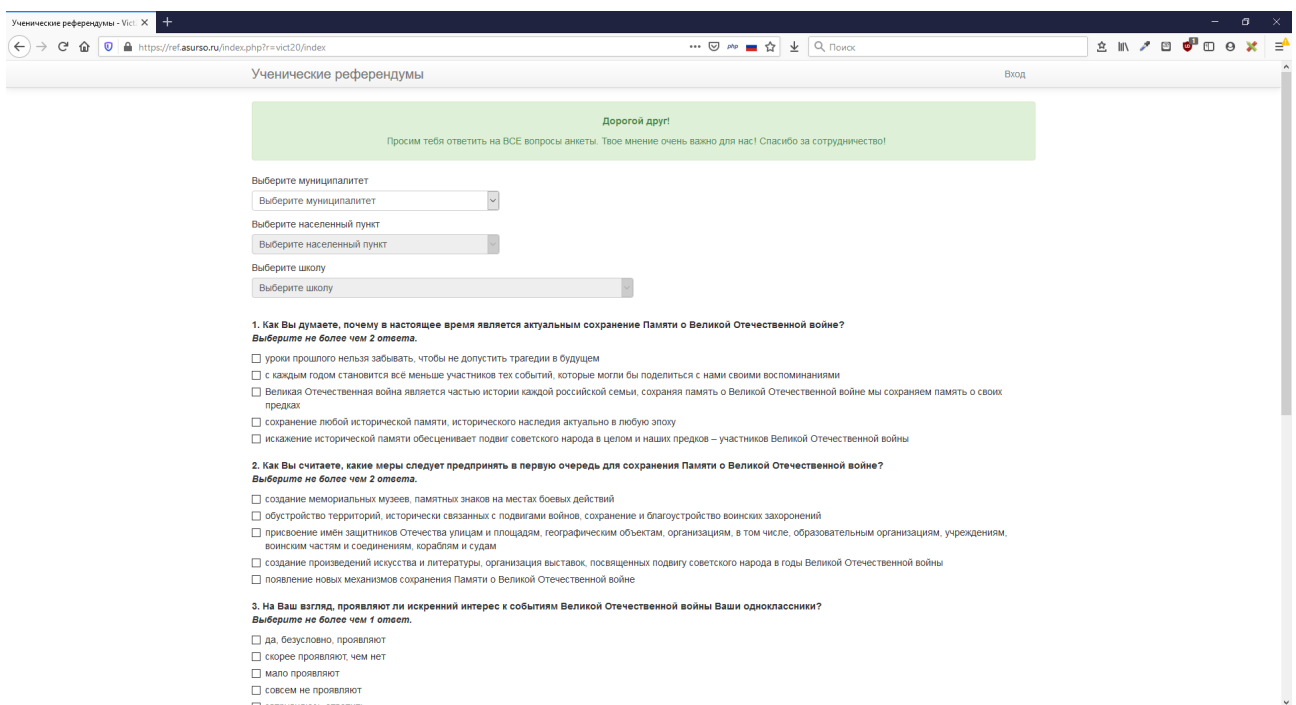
Ученические референдумы - Vict ×
+
https://ref.asurso.ru/index.php?r=vict20/index
Поиск

Ученические референдумы
Вход

Дорогой друг!
Просим тебя ответить на ВСЕ вопросы анкеты. Твое мнение очень важно для нас! Спасибо за сотрудничество!

Выберите муниципалитет
Выберите муниципалитет
Выберите населенный пункт
Выберите населенный пункт
Выберите школу
Выберите школу

1. Как Вы думаете, почему в настоящее время является актуальным сохранение Памяти о Великой Отечественной войне?
Выберите не более чем 2 ответа.

уроки прошлого нельзя забывать, чтобы не допустить трагедии в будущем
с каждым годом становится всё меньше участников тех событий, которые могли бы поделиться с нами своими воспоминаниями
Великая Отечественная война является частью истории каждой российской семьи, сохраняя память о Великой Отечественной войне мы сохраняем память о своих предках
сохранение любой исторической памяти, исторического наследия актуально в любую эпоху
искажение исторической памяти обесценивает подвиг советского народа в целом и наших предков – участников Великой Отечественной войны

2. Как Вы считаете, какие меры следует предпринять в первую очередь для сохранения Памяти о Великой Отечественной войне?
Выберите не более чем 2 ответа.

создание мемориальных музеев, памятных знаков на местах боевых действий
обустройство территорий, исторически связанных с подвигами воинов, сохранение и благоустройство воинских захоронений
присвоение имён защитников Отечества улицам и площадям, географическим объектам, организациям, в том числе, образовательным организациям, учреждениям, воинским частям и соединениям, кораблям и судам
создание произведений искусства и литературы, организация выставок, посвященных подвигу советского народа в годы Великой Отечественной войны
появление новых механизмов сохранения Памяти о Великой Отечественной войне

3. На Ваш взгляд, проявляют ли искренний интерес к событиям Великой Отечественной войны Ваши одноклассники?
Выберите не более чем 1 ответ.

да, безусловно, проявляют
скорее проявляют, чем нет
мало проявляют
совсем не проявляют
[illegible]